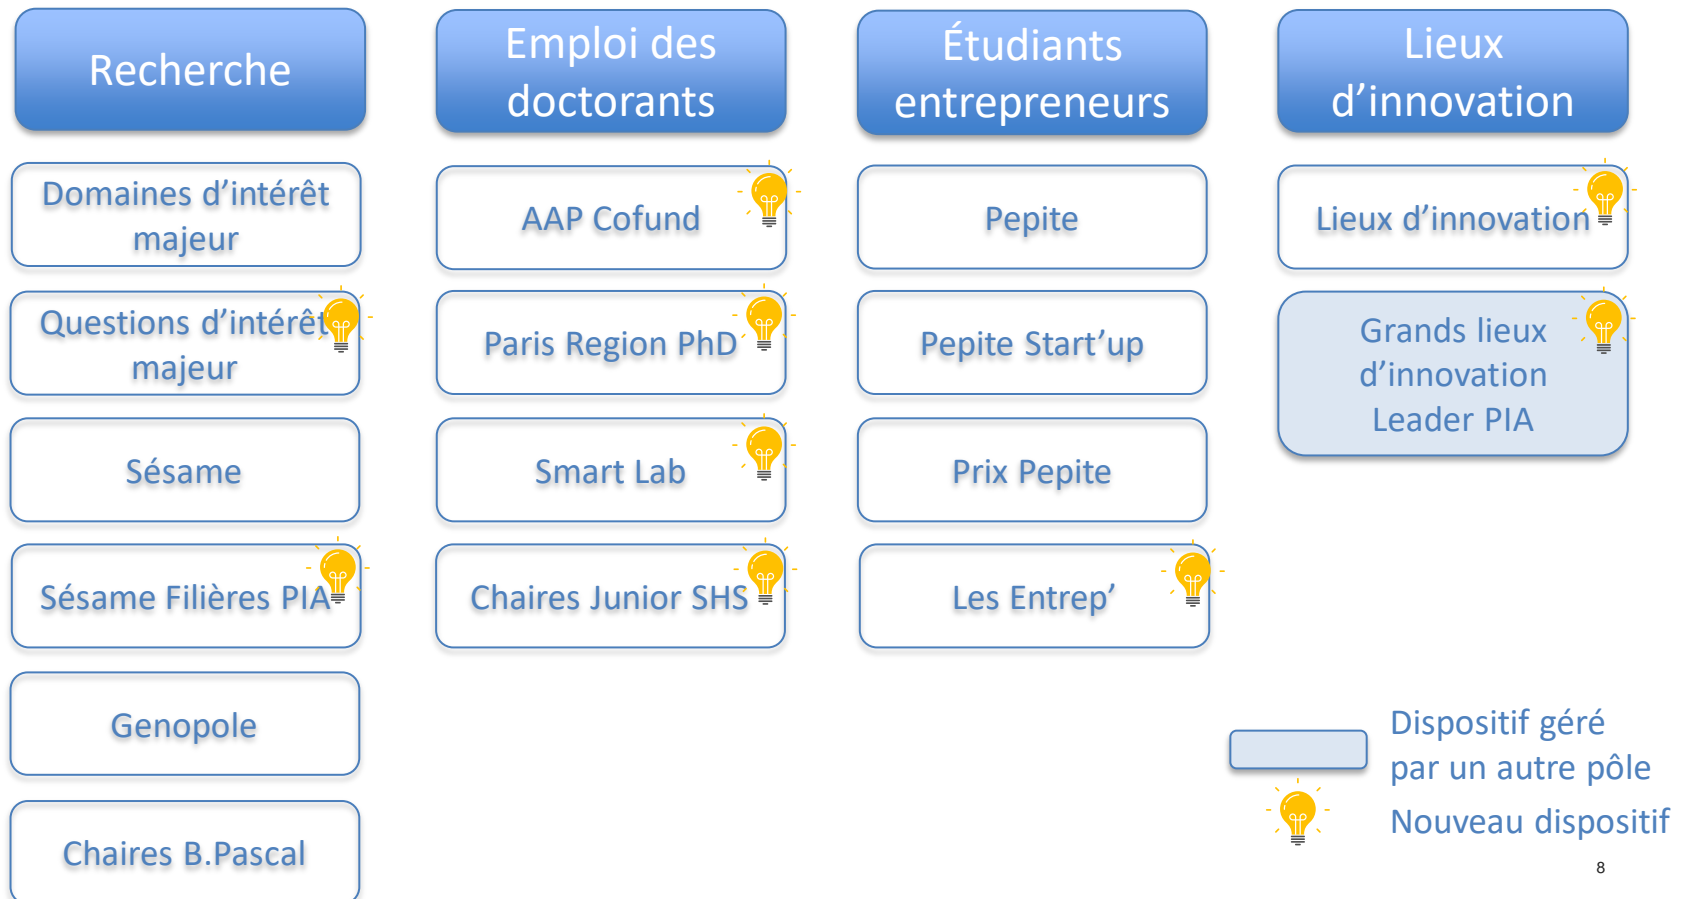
Recherche

Domaines d’intérêt majeur

Questions d’intérêt majeur

Sésame

Sésame Filières PIA

Genopole

Chaires B.Pascal

Emploi des doctorants

AAP Cofund

Paris Region PhD

Smart Lab

Chaires Junior SHS

Étudiants entrepreneurs

Pepite

Pepite Start’up

Prix Pepite

Les Entrep’

Lieux d’innovation

Lieux d’innovation

Grands lieux d’innovation Leader PIA

Dispositif géré par un autre pôle

Nouveau dispositif

8